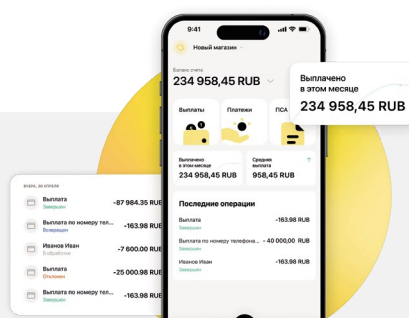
9:41

Новый магазин

Баланс счета

234 958,45 RUB

Выплачено в этом месяце

234 958,45 RUB

Выплаты

Платежи

ПСА

Выплачено в этом месяце

234 958,45 RUB

Средняя выплата

958,45 RUB

Последние операции

Выплата
Завершен
-163.98 RUB

Выплата по номеру телефона
Завершен
- 40 000,00 RUB

Иванов Иван
Завершен
-163.98 RUB

Вчера, 30 апреля

Выплата
Завершен
-87 984.35 RUB

Выплата по номеру тел...
Возвращен
-163.98 RUB

Иванов Иван
В обработке
-7 600.00 RUB

Выплата
Отклонен
-25 000.98 RUB

Выплата по номеру тел...
Завершен
-163.98 RUB